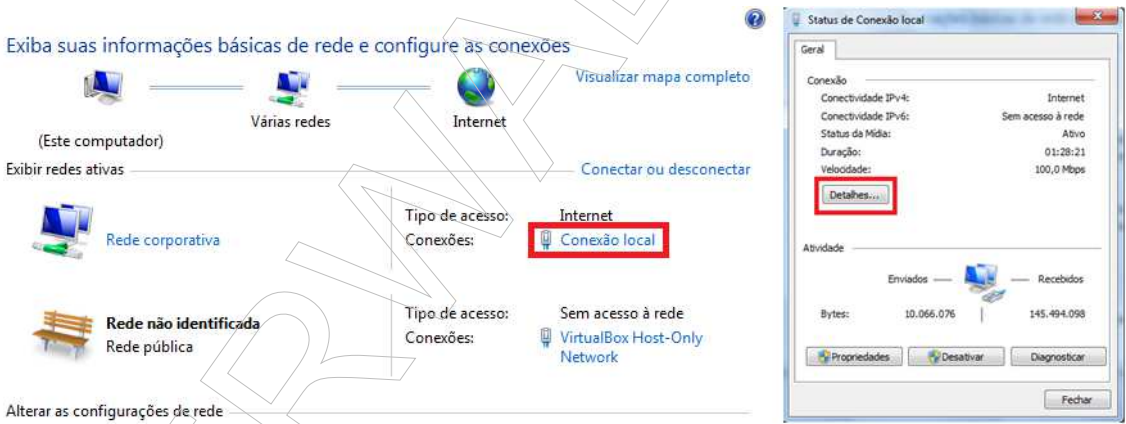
Exiba suas informações básicas de rede e configure as conexões

(Este computador)

Várias redes

Internet

Visualizar mapa completo

Exibir redes ativas

Conectar ou desconectar

Rede corporativa

Tipo de acesso: Internet
Conexões: Conexão local

Rede não identificada
Rede pública

Tipo de acesso: Sem acesso à rede
Conexões: VirtualBox Host-Only Network

Alterar as configurações de rede

Status de Conexão local

Geral

Conexão

| | |
|---|---|
| Conectividade IPv4: | Internet |
| Conectividade IPv6: | Sem acesso à rede |
| Status da Mídia: | Ativo |
| Duração: | 01:28:21 |
| Velocidade: | 100,0 Mbps |

Detalhes...

Atividade

Enviados — — Recebidos

Bytes: 10.066.076 | 145.494.098

Propriedades Desativar Diagnosticar

Fechar